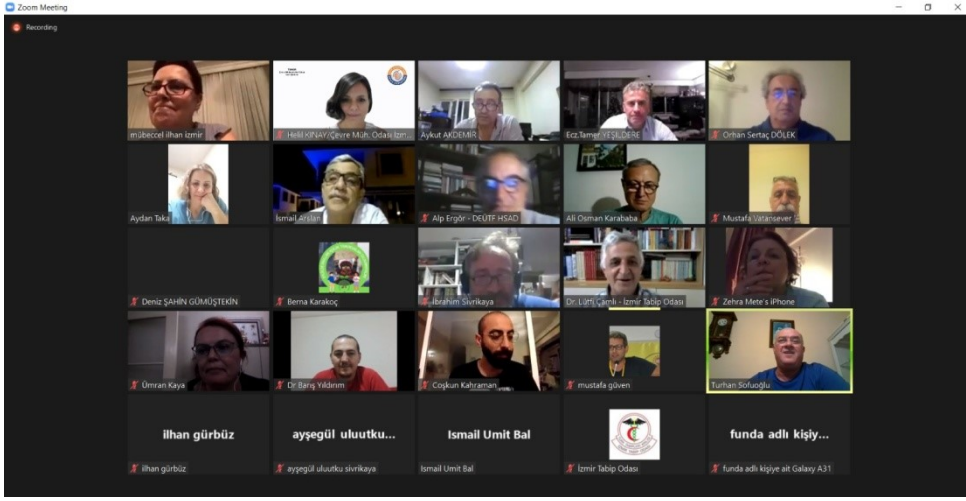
Zoom Meeting

Recording

mübeccel ilhan izmir

Helil KINAY/Çevre Müh. Odası İzm...

Aykut AKDEMİR

Ecz.Tamer YEŞİLDERE

Orhan Sertaç DÖLEK

Aydan Taka

İsmail Arslan

Alp Ergör - DEÜTF HSAD

Ali Osman Karababa

Mustafa Vatansever

Deniz ŞAHİN GÜMÜŞTEKİN

Berna Karakoç

İbrahim Sivrikaya

Dr. Lütfi Çamlı - İzmir Tabip Odası

Zehra Mete's iPhone

Ümran Kaya

Dr Barış Yıldırım

Coşkun Kahraman

mustafa güven

Turhan Sofuoğlu

ilhan gürbüz

ilhan gürbüz

ayşegül uluutku...

ayşegül uluutku sivrikaya

Ismail Umit Bal

Ismail Umit Bal

İzmir Tabip Odası

funda adlı kişiy...

funda adlı kişiye ait Galaxy A31